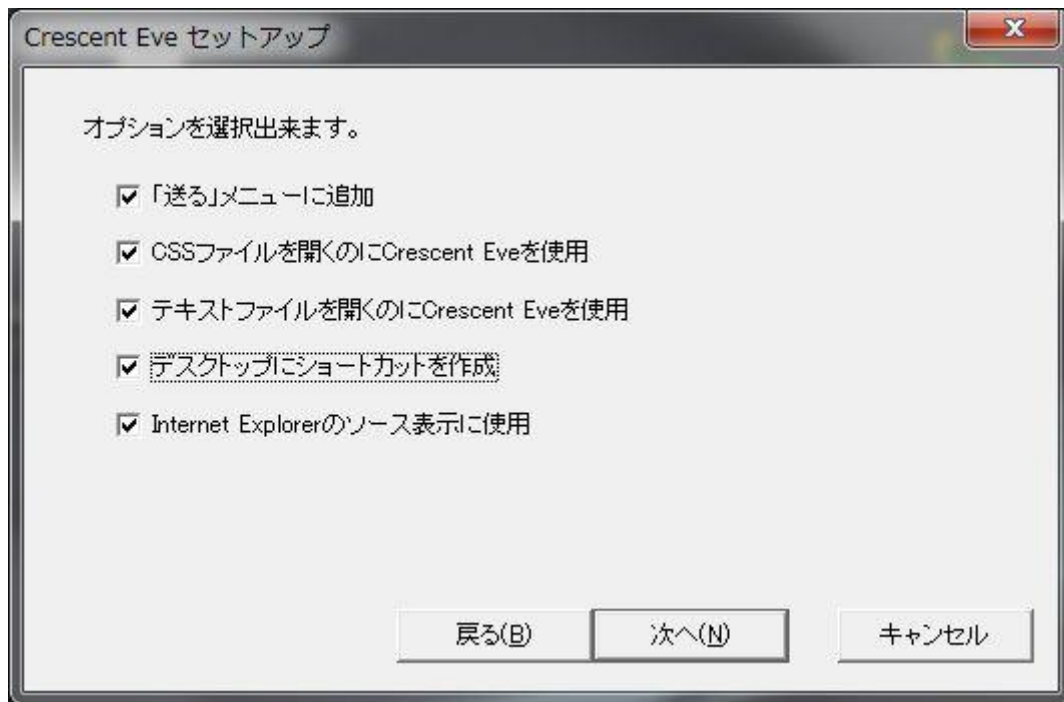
Crescent Eve セットアップ

x

オプションを選択出来ます。

☑ 「送る」メニューに追加

☑ CSSファイルを開くのにCrescent Eveを使用

☑ テキストファイルを開くのにCrescent Eveを使用

☑ デスクトップにショートカットを作成

☑ Internet Explorerのソース表示に使用

戻る(B)

次へ(N)

キャンセル